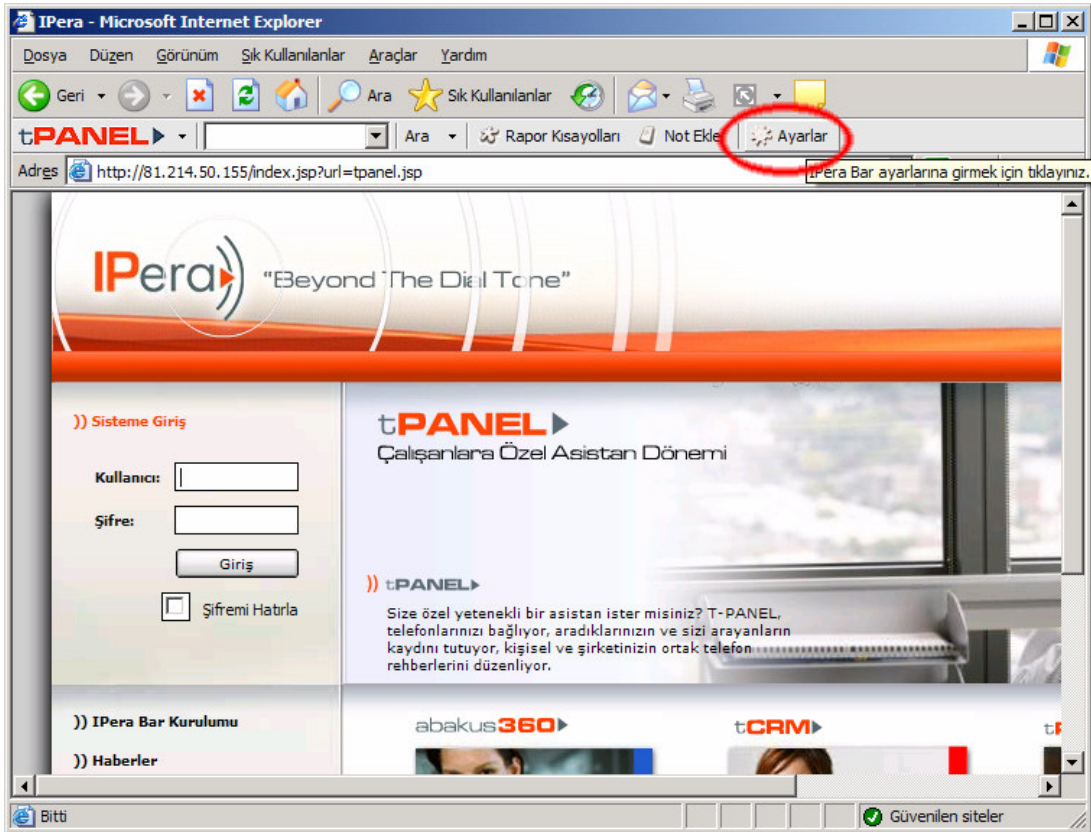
IPera - Microsoft Internet Explorer

Dosya Düzen Görünüm Sık Kullanılanlar Araçlar Yardım

Geri Ara Sık Kullanılanlar

tPANEL Ara Rapor Kısayolları Not Ekle Ayarlar

Adres http://81.214.50.155/index.jsp?url=tpanel.jsp

IPera Bar ayarlarına girmek için tıklayınız.

IPera "Beyond The Dial Tone"

)) Sisteme Giriş

Kullanıcı:

Şifre:

Giriş

Şifremi Hatırla

tPANEL

Çalışanlara Özel Asistan Dönemi

)) tPANEL

Size özel yetenekli bir asistan ister misiniz? T-PANEL, telefonlarınızı bağlıyor, aradıklarınızın ve sizi arayanların kaydını tutuyor, kişisel ve şirketinizin ortak telefon rehberlerini düzenliyor.

)) IPera Bar Kurulumu

)) Haberler

abakus360

tCRM

Bitti

Güvenilen siteler